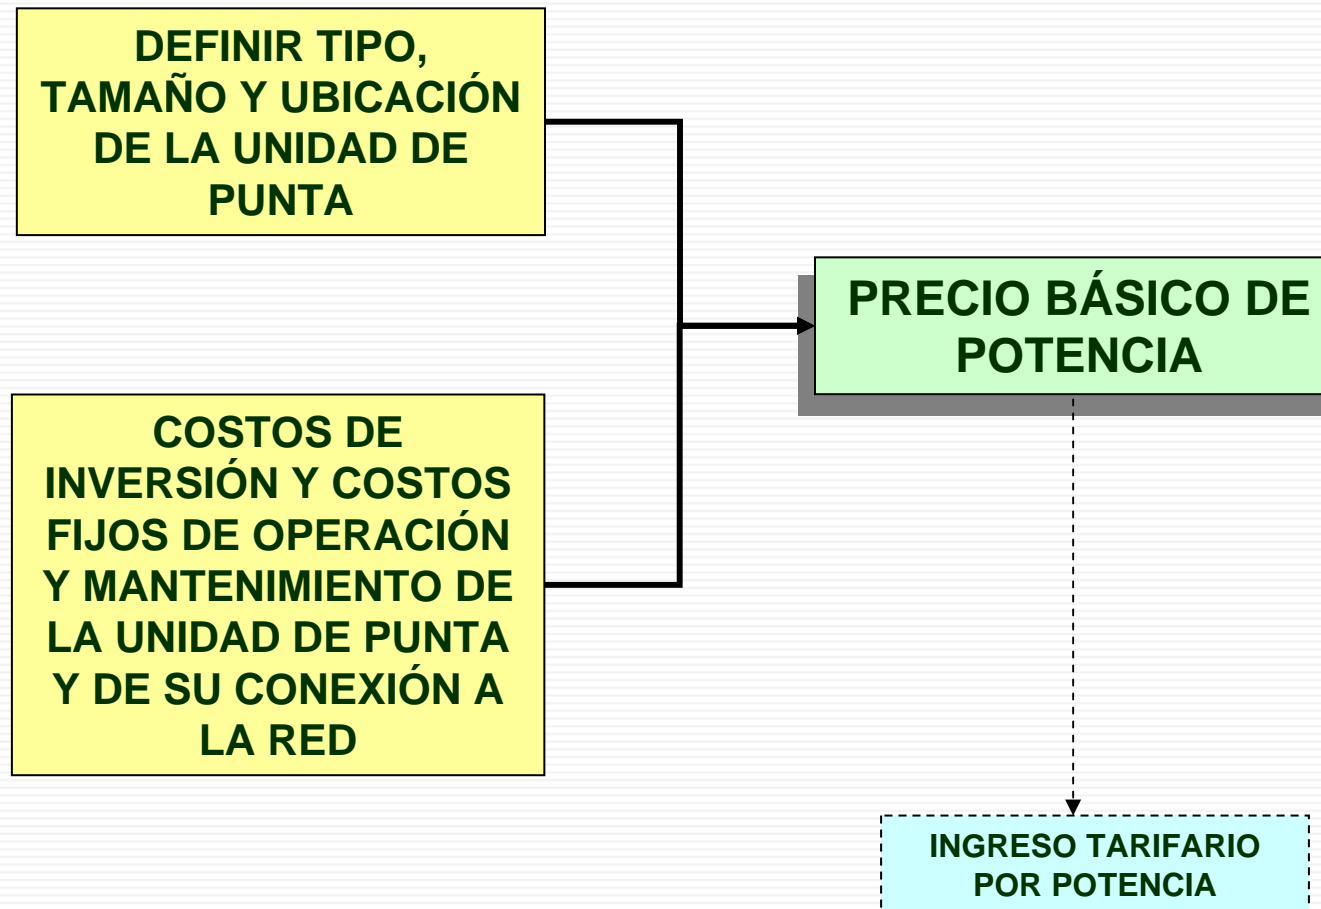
DEFINIR TIPO, TAMAÑO Y UBICACIÓN DE LA UNIDAD DE PUNTA

COSTOS DE INVERSIÓN Y COSTOS FIJOS DE OPERACIÓN Y MANTENIMIENTO DE LA UNIDAD DE PUNTA Y DE SU CONEXIÓN A LA RED

PRECIO BÁSICO DE POTENCIA

INGRESO TARIFARIO POR POTENCIA